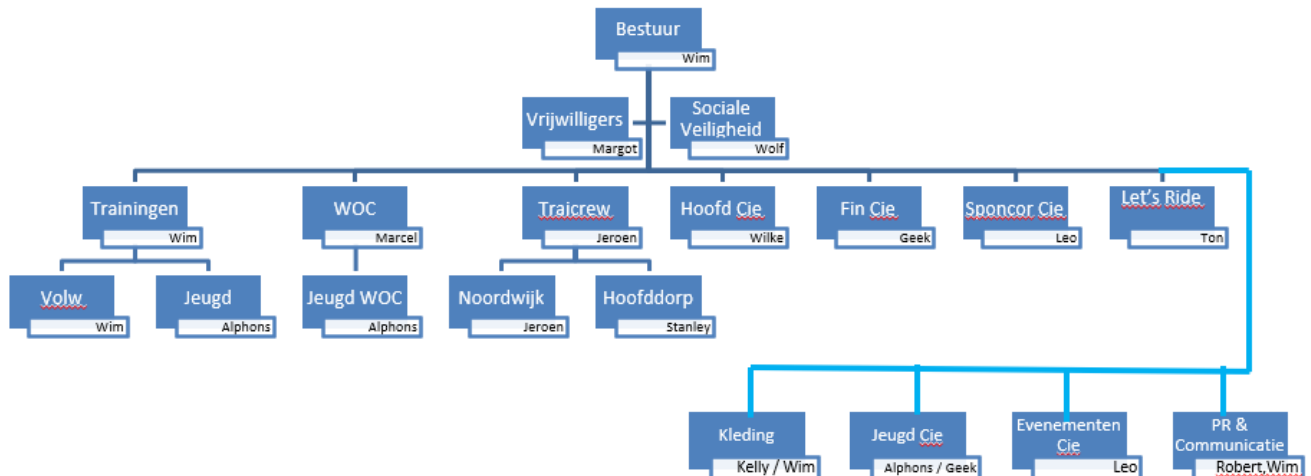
Bestuur
Wim

Vrijwilligers
Margot

Sociale Veiligheid
Wolf

Trainingen
Wim

WOC
Marcel

Traicrew
Jeroen

Hoofd Cie
Wilke

Fin Cie
Geek

Sponcor Cie
Leo

Let's Ride
Ton

Volw
Wim

Jeugd
Alphons

Jeugd WOC
Alphons

Noordwijk
Jeroen

Hoofddorp
Stanley

Kleding
Kelly / Wim

Jeugd Cie
Alphons / Geek

Evenementen Cie
Leo

PR & Communicatie
Robert,Wim